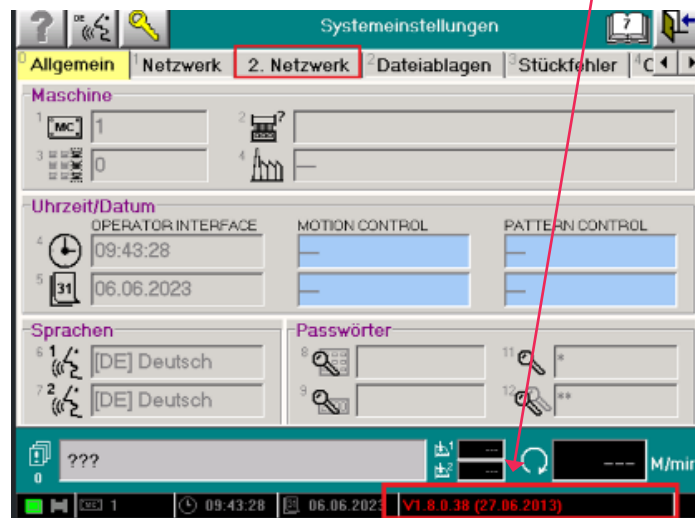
?
DE
Systemeinstellungen
7
0 Allgemein
1 Netzwerk
2. Netzwerk
2 Dateiablagen
3 Stückfehler
4 C
Maschine
1 MC 1
2
3 0
4 —
Uhrzeit/Datum
OPERATOR INTERFACE
MOTION CONTROL
PATTERN CONTROL
4 09:43:28
—
—
5 31 06.06.2023
—
—
Sprachen
6 1 [DE] Deutsch
7 2 [DE] Deutsch
Passwörter
8
9
11 *
12 **
0
???
1 ---
2 ---
---
M/min
MC 1
09:43:28
06.06.2023
V1.8.0.38 (27.06.2013)